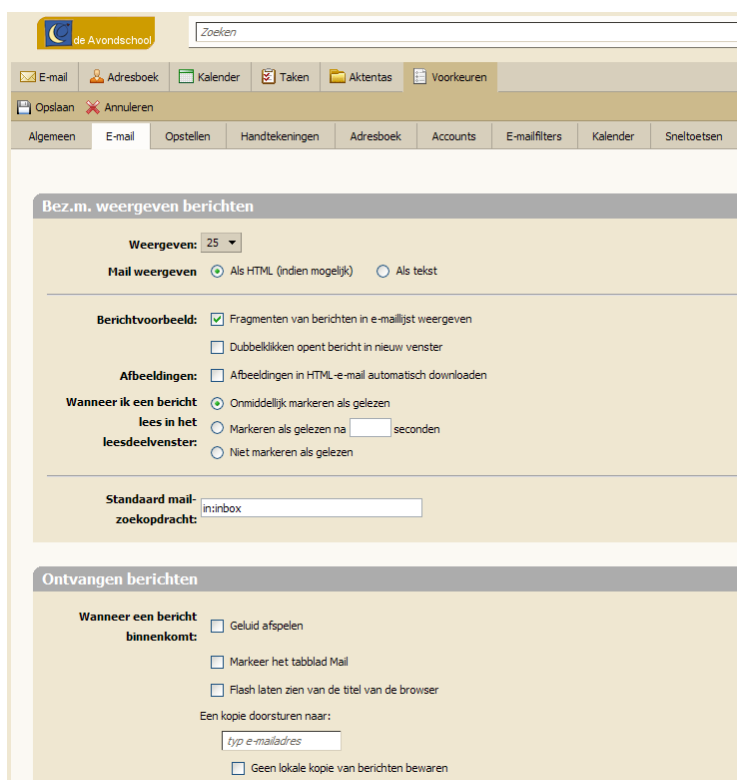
de Avondschool

Zoeken

E-mail | Adresboek | Kalender | Taken | Aktentas | Voorkeuren

Opslaan | Annuleren

Algemeen | E-mail | Opstellen | Handtekeningen | Adresboek | Accounts | E-mailfilters | Kalender | Sneltoetsen

Bez.m. weergeven berichten

Weergeven: 25

Mail weergeven: Als HTML (indien mogelijk) Als tekst

Berichtvoorbeeld: Fragmenten van berichten in e-maillijst weergeven

Dubbelklikken opent bericht in nieuw venster

Afbeeldingen: Afbeeldingen in HTML-e-mail automatisch downloaden

Wanneer ik een bericht lees in het leesdeelvenster: Onmiddellijk markeren als gelezen

Markeren als gelezen na seconden

Niet markeren als gelezen

Standaard mail-zoekopdracht: in:inbox

Ontvangen berichten

Wanneer een bericht binnenkomt: Geluid afspelen

Markeer het tabblad Mail

Flash laten zien van de titel van de browser

Een kopie doorsturen naar:

typ e-mailadres

Geen lokale kopie van berichten bewaren